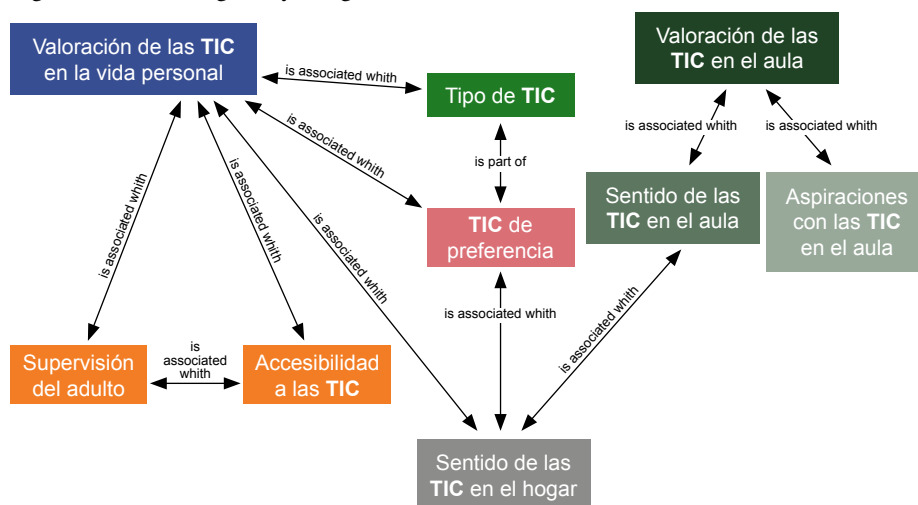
Valoración de las TIC en la vida personal

is associated whith

Tipo de TIC

Valoración de las TIC en el aula

is associated whith

is part of

is associated whith

is associated whith

is associated whith

is associated whith

is associated whith

TIC de preferencia

Sentido de las TIC en el aula

Aspiraciones con las TIC en el aula

is associated whith

is associated whith

Supervisión del adulto

is associated whith

Accesibilidad a las TIC

Sentido de las TIC en el hogar